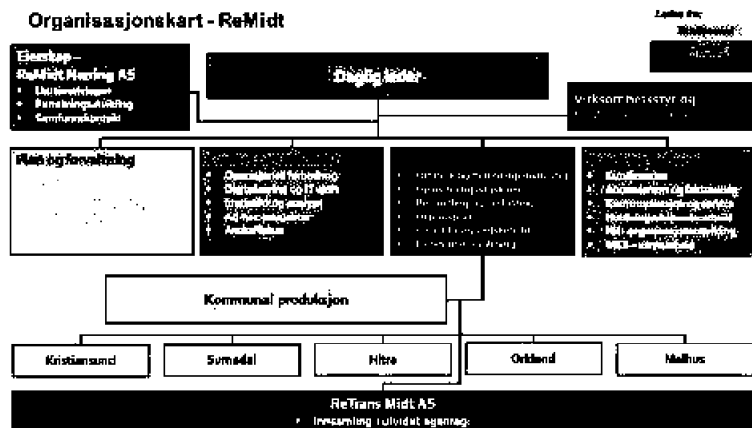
Organisasjonskart - ReMidt

Eierskap –
ReMidt Næring AS
• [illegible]
• Forretningsutvikling
• Samfunnskontakt

Daglig leder

Virksomhetsstyring
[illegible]

Råd og forvaltning
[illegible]

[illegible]
• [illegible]
• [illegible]
• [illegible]
• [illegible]
• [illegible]

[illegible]
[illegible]
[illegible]
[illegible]
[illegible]
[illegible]

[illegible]
• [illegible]
• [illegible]
• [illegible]
• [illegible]
• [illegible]
• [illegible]

Kommunal produksjon

| Kristiansund | Surnadal | Hitra | Orkland | Melhus |

ReTrans Midt AS
• Innsamling (utvidet oppdrag)

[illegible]
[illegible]
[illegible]